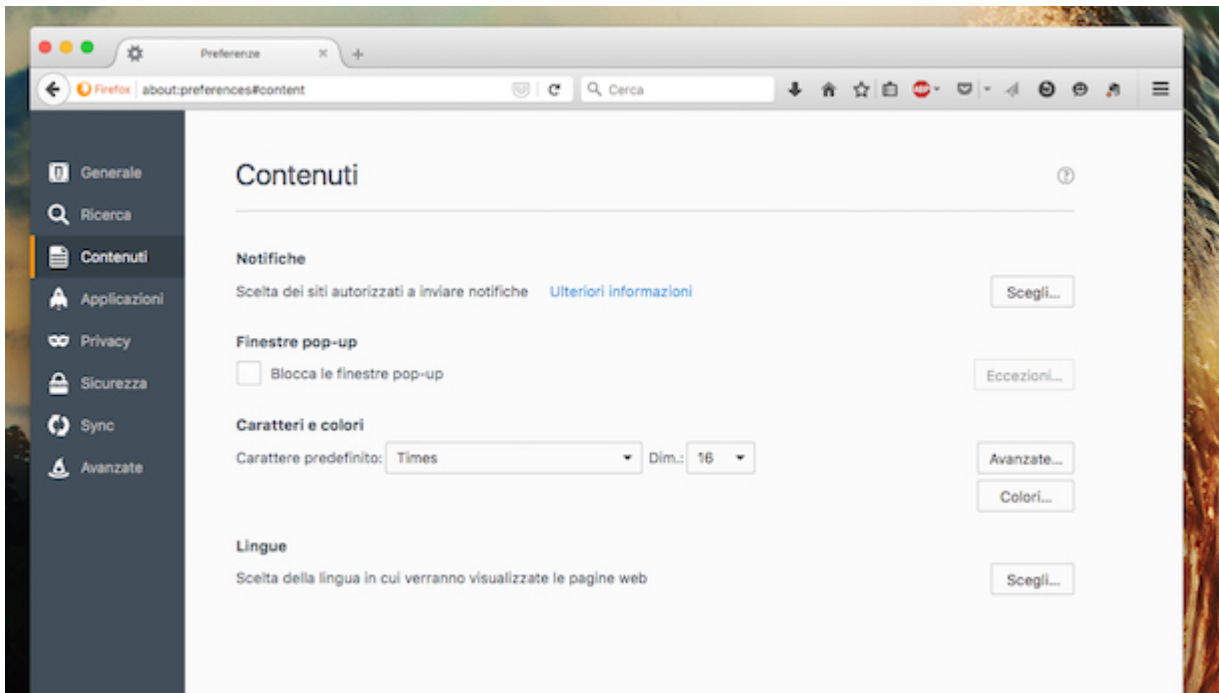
Preferenze

Firefox about:preferences#content

Cerca

Generale
Ricerca
Contenuti
Applicazioni
Privacy
Sicurezza
Sync
Avanzate

Contenuti

Notifiche

Scelta dei siti autorizzati a inviare notifiche Ulteriori informazioni

Scegli...

Finestre pop-up

Blocca le finestre pop-up

Eccezioni...

Caratteri e colori

Carattere predefinito: Times Dim.: 16

Avanzate...

Colori...

Lingue

Scelta della lingua in cui verranno visualizzate le pagine web

Scegli...